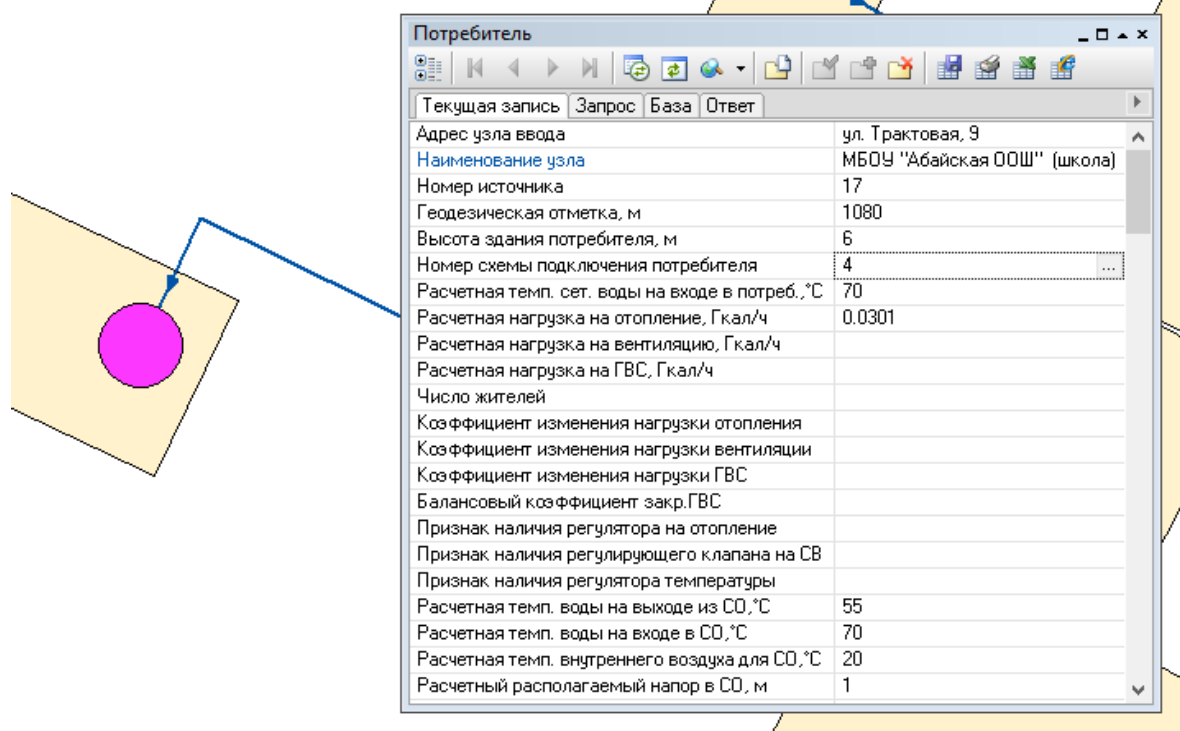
Потребитель

Текущая запись | Запрос | База | Ответ

| | |
|---|---|
| Адрес узла ввода | ул. Трактовая, 9 |
| Наименование узла | МБОУ "Абайская ООШ" (школа) |
| Номер источника | 17 |
| Геодезическая отметка, м | 1080 |
| Высота здания потребителя, м | 6 |
| Номер схемы подключения потребителя | 4 |
| Расчетная темп. сет. воды на входе в потреб.,°С | 70 |
| Расчетная нагрузка на отопление, Гкал/ч | 0.0301 |
| Расчетная нагрузка на вентиляцию, Гкал/ч | |
| Расчетная нагрузка на ГВС, Гкал/ч | |
| Число жителей | |
| Коэффициент изменения нагрузки отопления | |
| Коэффициент изменения нагрузки вентиляции | |
| Коэффициент изменения нагрузки ГВС | |
| Балансовый коэффициент закр.ГВС | |
| Признак наличия регулятора на отопление | |
| Признак наличия регулирующего клапана на СВ | |
| Признак наличия регулятора температуры | |
| Расчетная темп. воды на выходе из СО,°С | 55 |
| Расчетная темп. воды на входе в СО,°С | 70 |
| Расчетная темп. внутреннего воздуха для СО,°С | 20 |
| Расчетный располагаемый напор в СО, м | 1 |